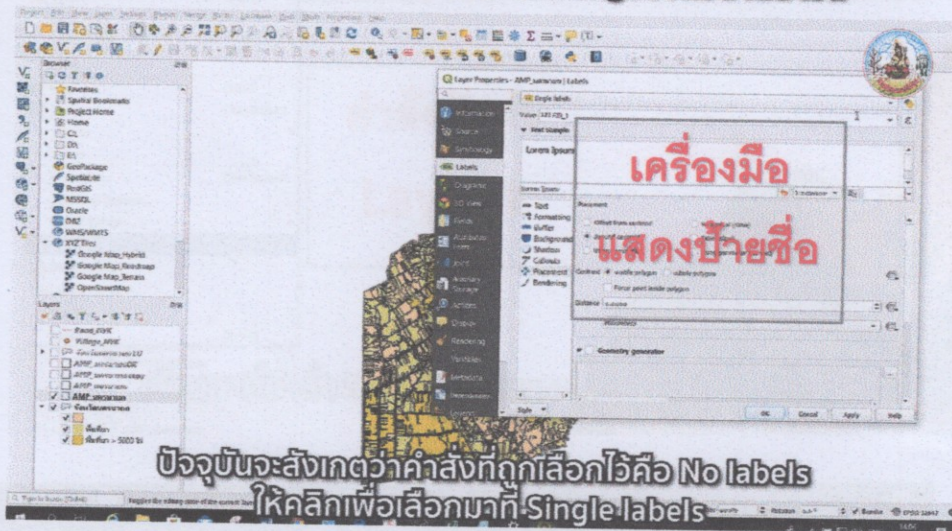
Project Edit View Layer Settings Plugins Vector Raster Database Web Mesh Processing Help

Browser
Favorites
Spatial Bookmarks
Project Home
Home
C:\
D:\
E:\
GeoPackage
SpatiaLite
PostGIS
MSSQL
Oracle
DB2
WMS/WMTS
XYZ Tiles
Google Map_Hybrid
Google Map_Roadmap
Google Map_Terrain
OpenStreetMap

Layers
Pond_AYK
Village_AYK
AMP_sanamsai
จังหวัดพระนคร
พื้นที่นา
พื้นที่นา < 5000 ไร่

Layer Properties - AMP_sanamsai | Labels
Information
Source
Symbology
Labels
Diagrams
3D View
Fields
Attributes Form
Joins
Auxiliary Storage
Actions
Display
Rendering
Variables
Metadata
Dependencies
Legend

Single labels
Value
Text Sample
Lorem Ipsum
Text
Formatting
Buffer
Background
Shadow
Callouts
Placement
Rendering
Placement
Offset from centroid
Distance
Geometry generator
Style
OK Cancel Apply Help

เครื่องมือ
แสดงป้ายชื่อ

ปัจจุบันจะสังเกตว่าคำสั่งที่ถูกเลือกไว้คือ No labels
ให้คลิกเพื่อเลือกมาที่ Single labels